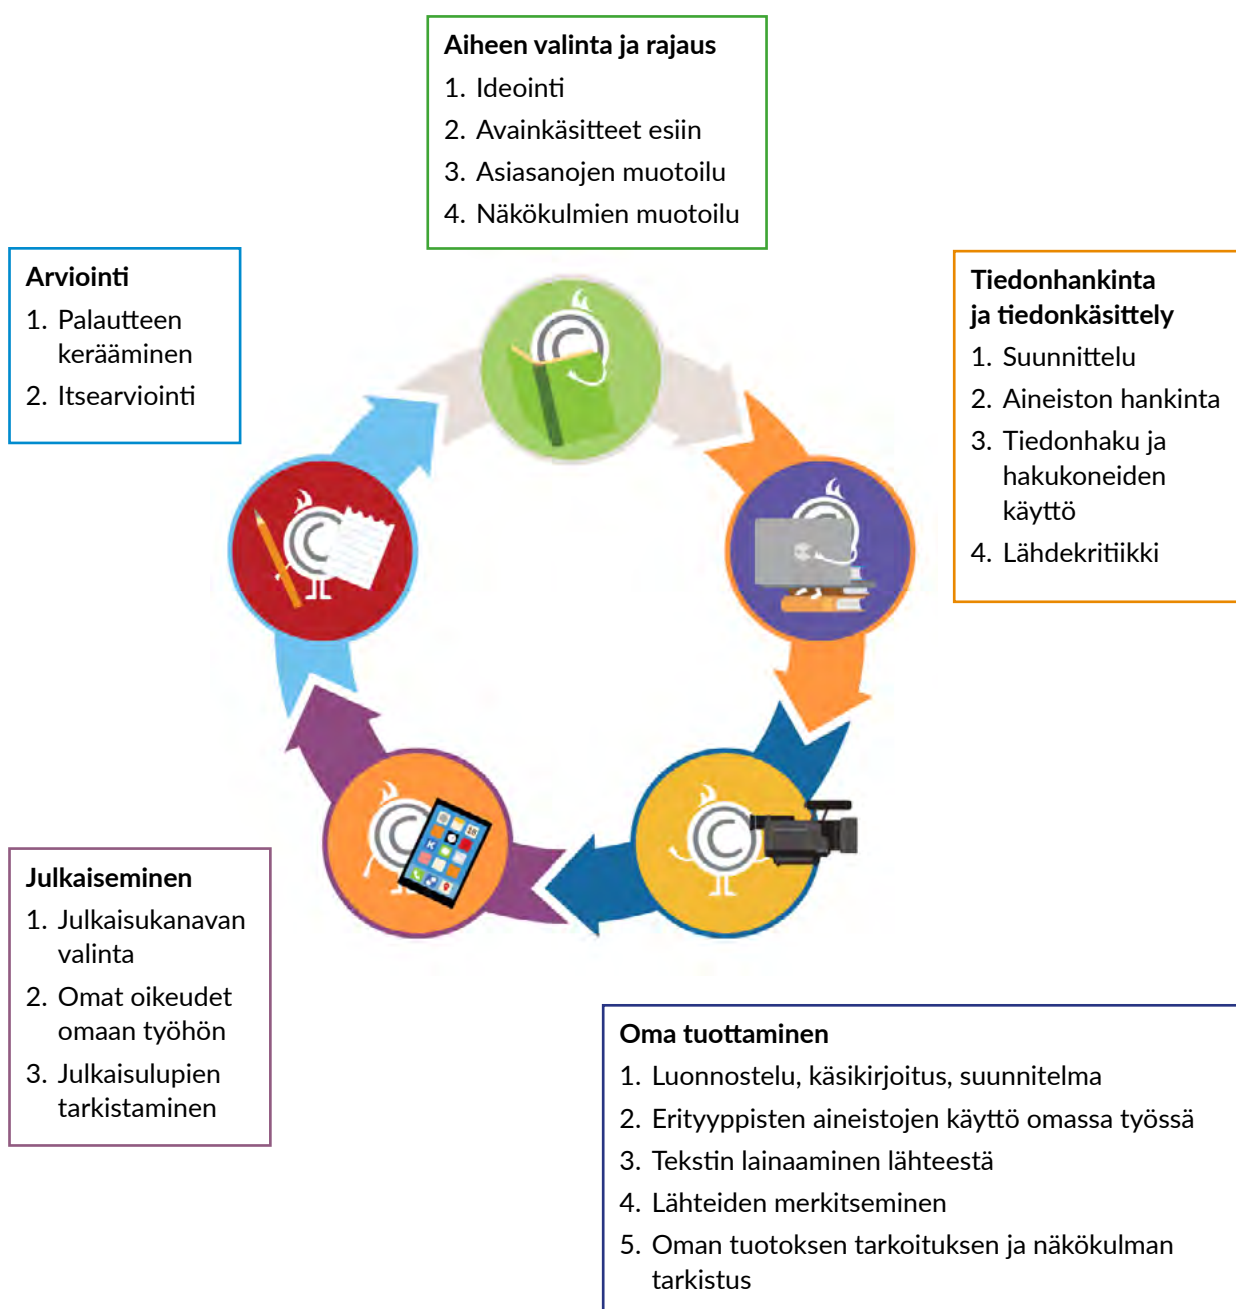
Aiheen valinta ja rajaus
1. Ideointi
2. Avainkäsitteet esiin
3. Asiasanojen muotoilu
4. Näkökulmien muotoilu

Arviointi
1. Palautteen kerääminen
2. Itsearviointi

Tiedonhankinta ja tiedonkäsittely
1. Suunnittelu
2. Aineiston hankinta
3. Tiedonhaku ja hakukoneiden käyttö
4. Lähdekritiikki

Julkaiseminen
1. Julkaisukanavan valinta
2. Omat oikeudet omaan työhön
3. Julkaisulupien tarkistaminen

Oma tuottaminen
1. Luonnostelu, käsikirjoitus, suunnitelma
2. Erityyppisten aineistojen käyttö omassa työssä
3. Tekstin lainaaminen lähteestä
4. Lähteiden merkitseminen
5. Oman tuotoksen tarkoituksen ja näkökulman tarkistus